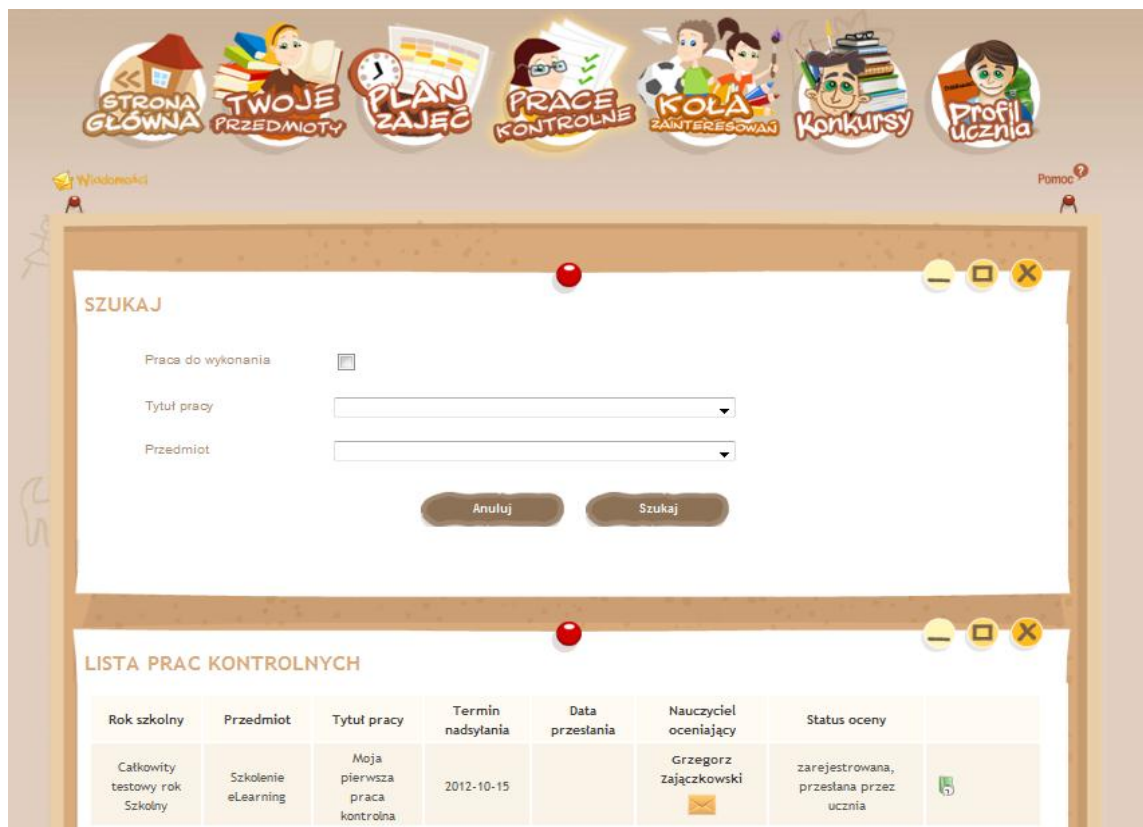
STRONA GŁÓWNA
TWOJE PRZEDMIOTY
PLAN ZAJĘĆ
PRACE KONTROLNE
KOŁA ZAINTERESOWAŃ
Konkursy
Profil ucznia

Wiadomości
Pomoc

SZUKAJ

Praca do wykonania

Tytuł pracy

Przedmiot

Anuluj
Szukaj

LISTA PRAC KONTROLNYCH

| Rok szkolny | Przedmiot | Tytuł pracy | Termin nadsyłania | Data przesłania | Nauczyciel oceniający | Status oceny | |
|---|---|---|---|---|---|---|---|
| Całkowity testowy rok Szkolny | Szkolenie eLearning | Moja pierwsza praca kontrolna | 2012-10-15 | | Grzegorz Zajączkowski | zarejestrowana, przesłana przez ucznia | |